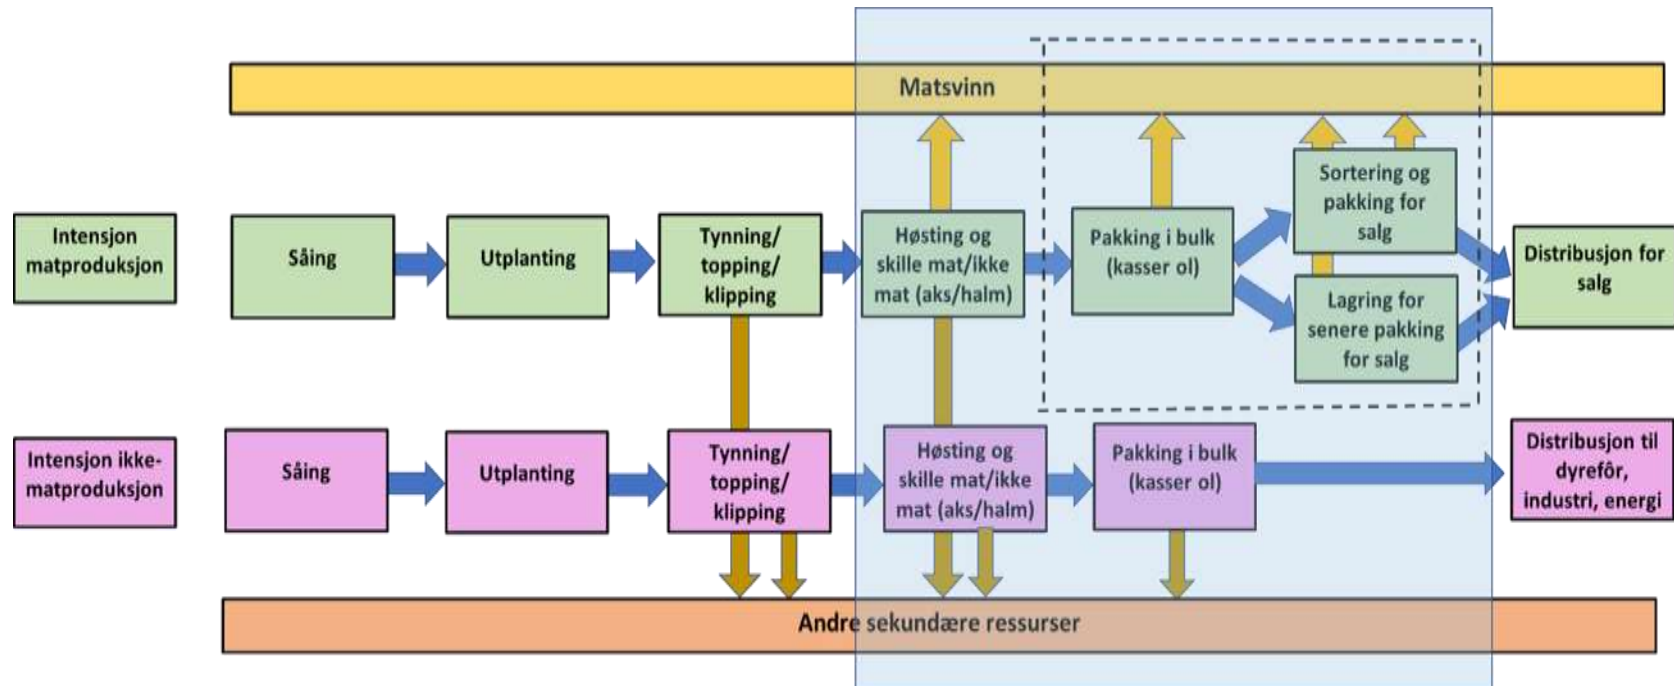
Matsvinn

Intensjon matproduksjon

Såing

Utplanting

Tynning/ topping/ klipping

Høsting og skille mat/ikke mat (aks/halm)

Pakking i bulk (kasser ol)

Sortering og pakking for salg

Lagring for senere pakking for salg

Distribusjon for salg

Intensjon ikke-matproduksjon

Såing

Utplanting

Tynning/ topping/ klipping

Høsting og skille mat/ikke mat (aks/halm)

Pakking i bulk (kasser ol)

Distribusjon til dyrefôr, industri, energi

Andre sekundære ressurser